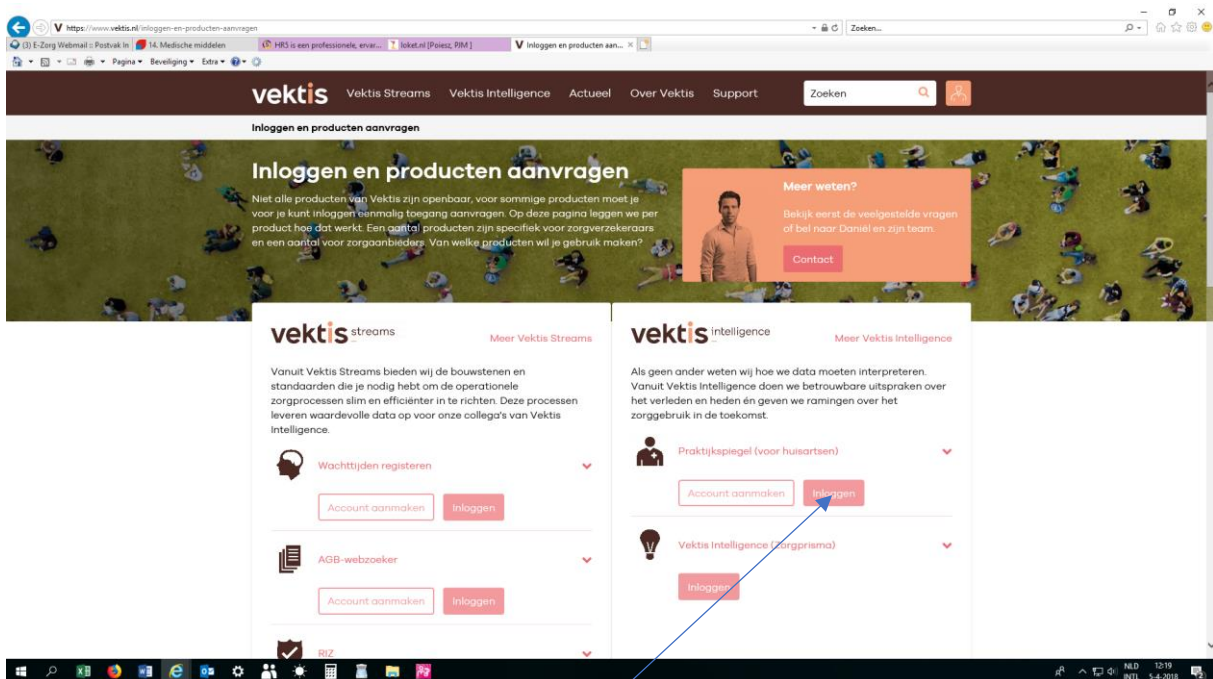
https://www.vektis.nl/inloggen-en-producten-aanvragen

Zoeken...

(3) E-Zorg Webmail :: Postvak In | 14. Medische middelen | HR3 is een professionele, ervar... | loket.nl [Poiesz, PJM] | Inloggen en producten aan... ×

Pagina ▾ Beveiliging ▾ Extra ▾

vektis Vektis Streams Vektis Intelligence Actueel Over Vektis Support Zoeken

Inloggen en producten aanvragen

Inloggen en producten aanvragen

Niet alle producten van Vektis zijn openbaar, voor sommige producten moet je voor je kunt inloggen eenmalig toegang aanvragen. Op deze pagina leggen we per product hoe dat werkt. Een aantal producten zijn specifiek voor zorgverzekeraars en een aantal voor zorgaanbieders. Van welke producten wil je gebruik maken?

Meer weten?

Bekijk eerst de veelgestelde vragen of bel naar Daniël en zijn team.

Contact

vektis streams

Meer Vektis Streams

Vanuit Vektis Streams bieden wij de bouwstenen en standaarden die je nodig hebt om de operationele zorgprocessen slim en efficiënter in te richten. Deze processen leveren waardevolle data op voor onze collega's van Vektis Intelligence.

Wachttijden registeren

Account aanmaken Inloggen

AGB-webzoeker

Account aanmaken Inloggen

RIZ

vektis intelligence

Meer Vektis Intelligence

Als geen ander weten wij hoe we data moeten interpreteren. Vanuit Vektis Intelligence doen we betrouwbare uitspraken over het verleden en heden én geven we ramingen over het zorggebruik in de toekomst.

Praktijkspiegel (voor huisartsen)

Account aanmaken Inloggen

Vektis Intelligence (Zorgprisma)

Inloggen

NLD INTL 12:19 5-4-2018